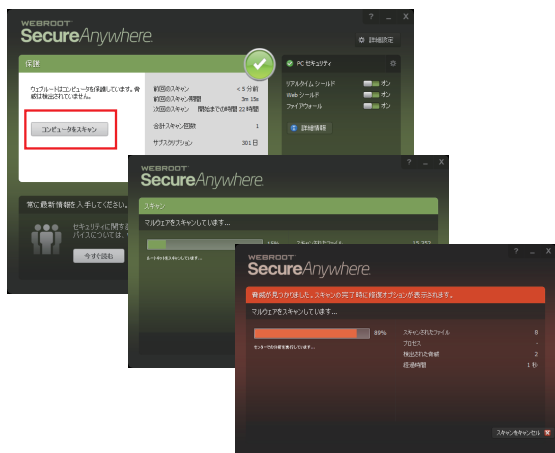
WEBROOT
SecureAnywhere.

? _ X

詳細設定

保護

ウェブルートはコンピュータを保護しています。脅威は検出されていません。

コンピュータをスキャン

前回のスキャン < 5 分前
前回のスキャン時間 3m 15s
次回のスキャン 開始まで約 22 時間

合計スキャン回数 1

サブスクリプション 301 日

PC セキュリティ

リアルタイム シールド オン
Web シールド オン
ファイアウォール オン

詳細情報

常に最新情報を入手してください。

セキュリティに関する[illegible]
バイスについては、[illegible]

今すぐ読む

WEBROOT
SecureAnywhere.

? _ X

スキャン

マルウェアをスキャンしています...

15% スキャンされたファイル 15,252

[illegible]

WEBROOT
SecureAnywhere.

? _ X

脅威が見つかりました。スキャンの完了時に修復オプションが表示されます。

マルウェアをスキャンしています...

89%

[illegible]

スキャンされたファイル 8
プロセス -
検出された脅威 2
経過時間 1 秒

スキャンをキャンセル